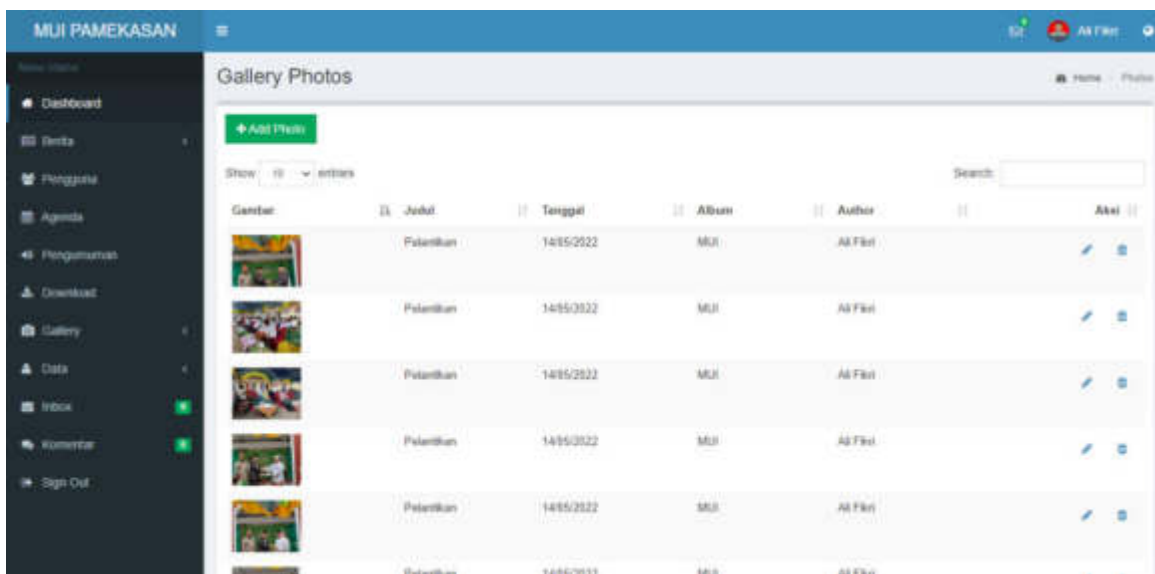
MUI PAMEKASAN

Ali Fikri

Menu Utama

Dashboard

Berita

Pengguna

Agenda

Pengumuman

Download

Gallery

Data

Inbox

Komentar

Sign Out

Gallery Photos

Home Photos

+ Add Photo

Show 10 entries

Search:

| Gambar | Judul | Tanggal | Album | Author | Aksi |
|---|---|---|---|---|---|
| | Pelantikan | 14/05/2022 | MUI | Ali Fikri | |
| | Pelantikan | 14/05/2022 | MUI | Ali Fikri | |
| | Pelantikan | 14/05/2022 | MUI | Ali Fikri | |
| | Pelantikan | 14/05/2022 | MUI | Ali Fikri | |
| | Pelantikan | 14/05/2022 | MUI | Ali Fikri | |
| | Pelantikan | 14/05/2022 | MUI | Ali Fikri | |